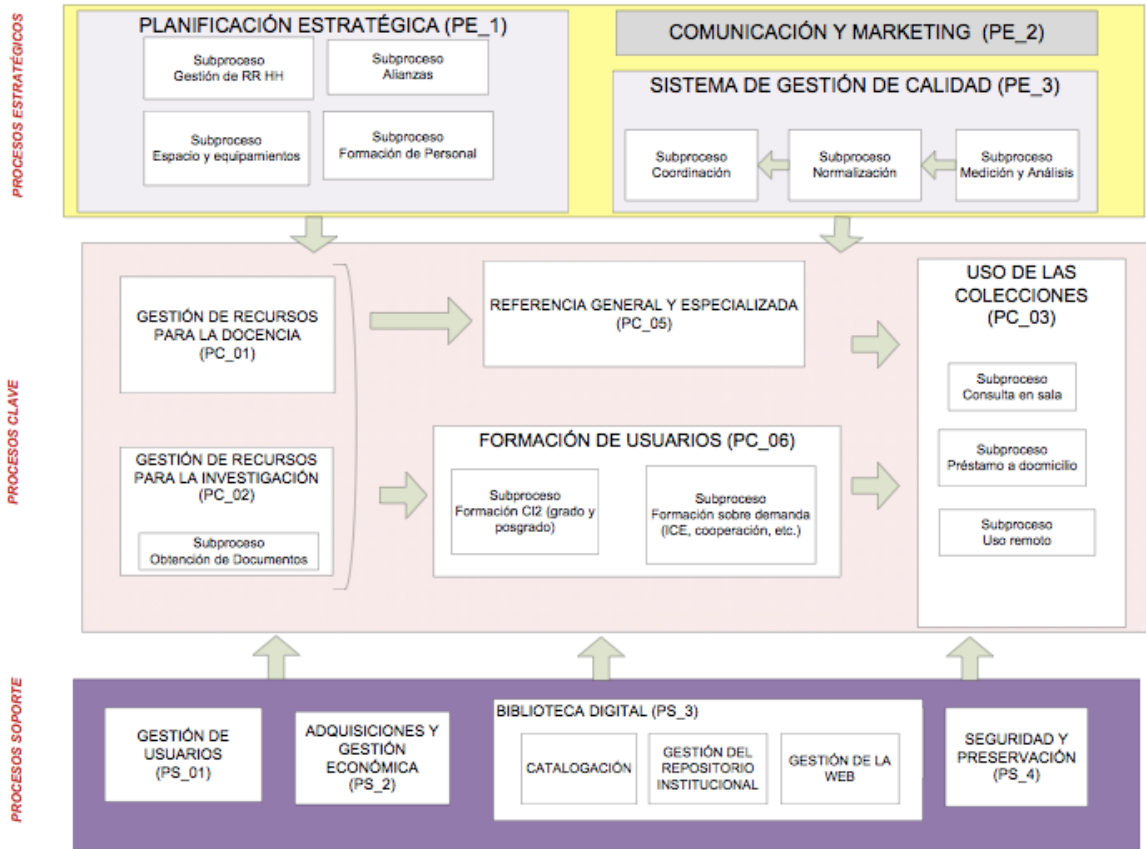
PROCESOS ESTRATÉGICOS

PLANIFICACIÓN ESTRATÉGICA (PE_1)

Subproceso Gestión de RR HH

Subproceso Alianzas

Subproceso Espacio y equipamientos

Subproceso Formación de Personal

COMUNICACIÓN Y MARKETING (PE_2)

SISTEMA DE GESTIÓN DE CALIDAD (PE_3)

Subproceso Coordinación

Subproceso Normalización

Subproceso Medición y Análisis

PROCESOS CLAVE

GESTIÓN DE RECURSOS PARA LA DOCENCIA (PC_01)

GESTIÓN DE RECURSOS PARA LA INVESTIGACIÓN (PC_02)

Subproceso Obtención de Documentos

REFERENCIA GENERAL Y ESPECIALIZADA (PC_05)

FORMACIÓN DE USUARIOS (PC_06)

Subproceso Formación CI2 (grado y posgrado)

Subproceso Formación sobre demanda (ICE, cooperación, etc.)

USO DE LAS COLECCIONES (PC_03)

Subproceso Consulta en sala

Subproceso Préstamo a docmicilio

Subproceso Uso remoto

PROCESOS SOPORTE

GESTIÓN DE USUARIOS (PS_01)

ADQUISICIONES Y GESTIÓN ECONÓMICA (PS_2)

BIBLIOTECA DIGITAL (PS_3)

CATALOGACIÓN

GESTIÓN DEL REPOSITORIO INSTITUCIONAL

GESTIÓN DE LA WEB

SEGURIDAD Y PRESERVACIÓN (PS_4)